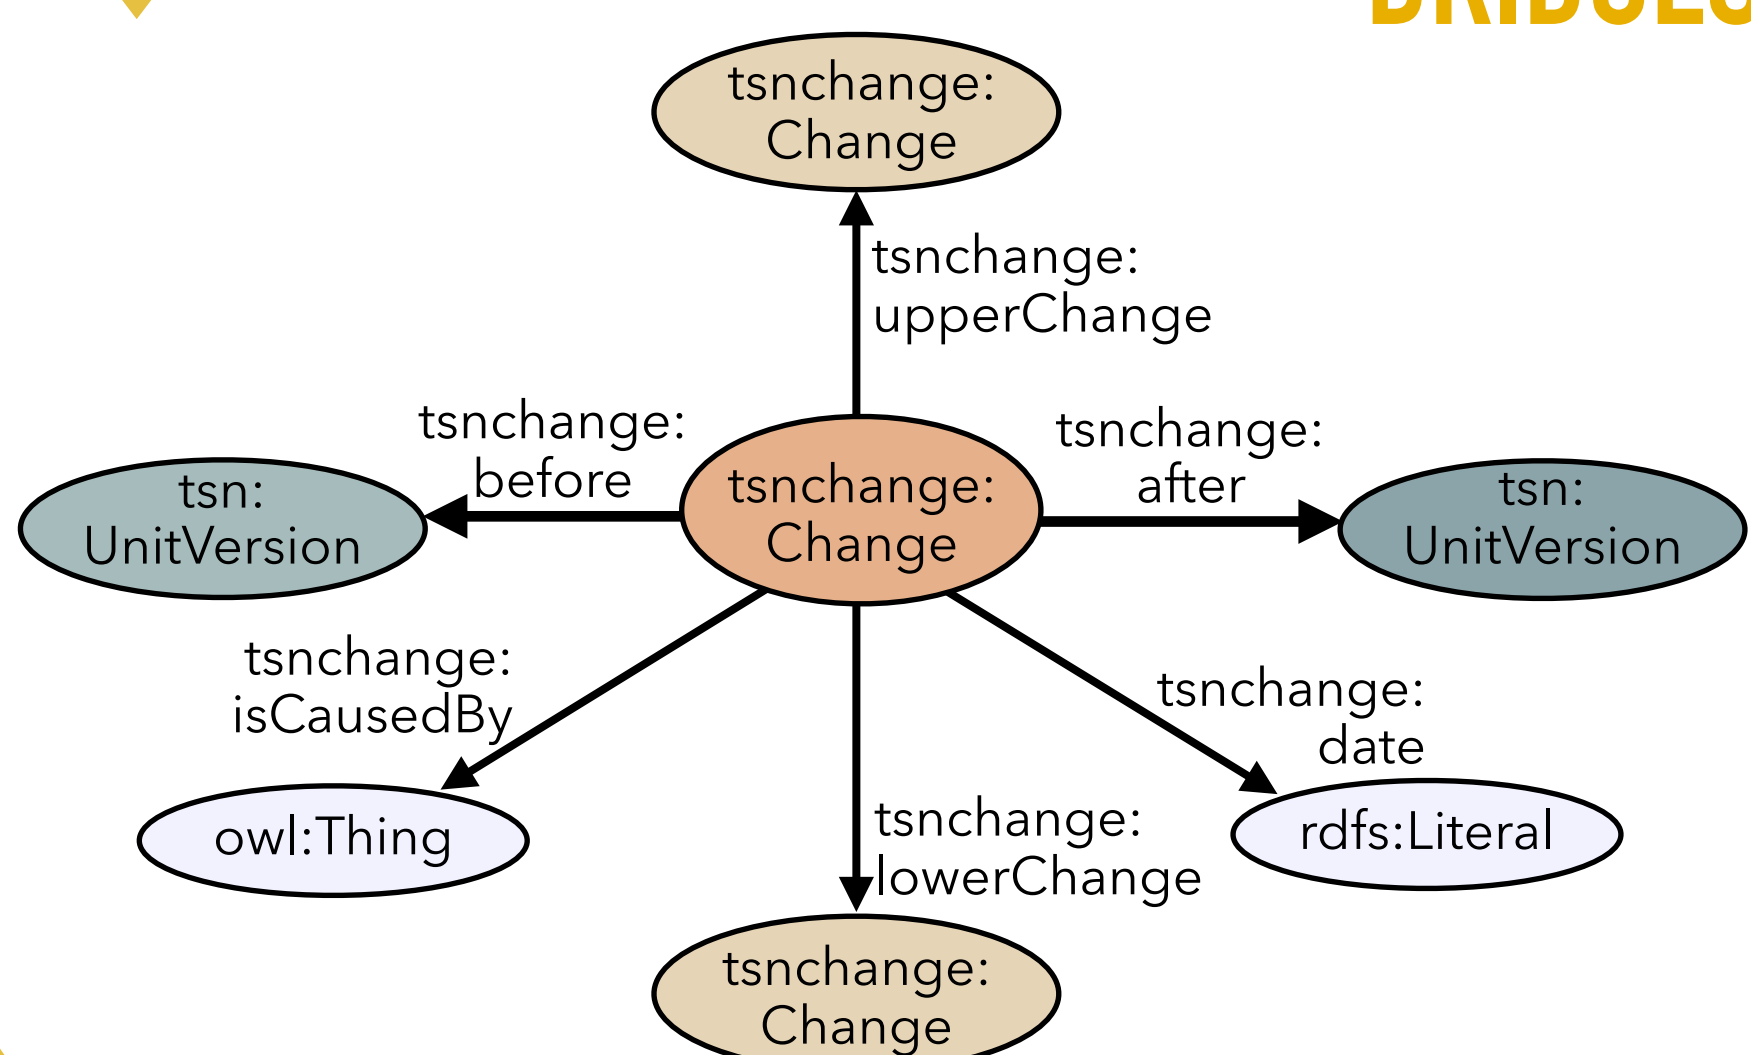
tsnchange:
Change

tsnchange:
upperChange

tsnchange:
before

tsnchange:
after

tsn:
UnitVersion

tsnchange:
Change

tsn:
UnitVersion

tsnchange:
isCausedBy

tsnchange:
date

owl:Thing

tsnchange:
lowerChange

rdfs:Literal

tsnchange:
Change